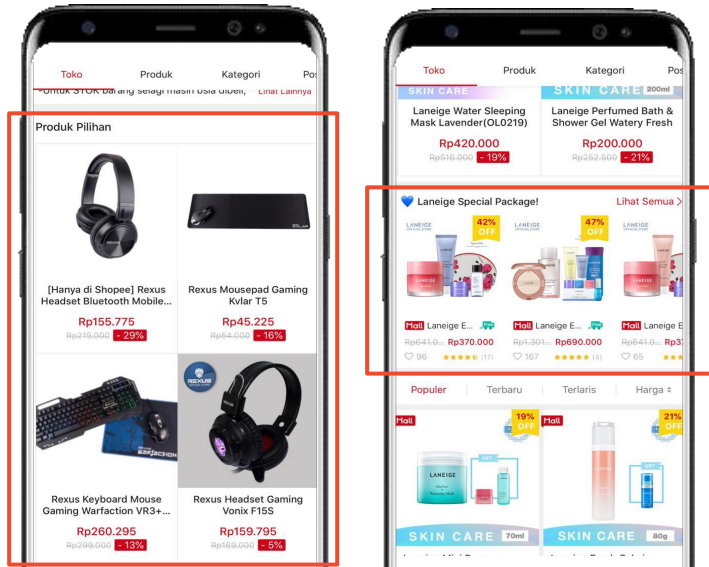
Toko Produk Kategori Pos

*Untuk STOK barang selagi masih bisa dibeli, Lihat Lainnya

Produk Pilihan

[Hanya di Shopee] Rexus Headset Bluetooth Mobile...
Rp155.775
Rp219.000 - 29%

Rexus Mousepad Gaming Kvlar T5
Rp45.225
Rp54.000 - 16%

Rexus Keyboard Mouse Gaming Warfaction VR3+...
Rp260.295
Rp299.000 - 13%

REXUS

Rexus Headset Gaming Vonix F15S
Rp159.795
Rp169.000 - 5%

Toko Produk Kategori Pos

SKIN CARE
Laneige Water Sleeping Mask Lavender(OL0219)
Rp420.000
Rp516.000 - 19%

SKIN CARE 200ml
Laneige Perfumed Bath & Shower Gel Watery Fresh
Rp200.000
Rp252.500 - 21%

Laneige Special Package!
Lihat Semua

42% OFF
LANEIGE
Mall Laneige E...
Rp641.0.. Rp370.000
96 (17)

47% OFF
LANEIGE
Mall Laneige E...
Rp1.301... Rp690.000
167 (4)

LANEIGE
Mall Laneige E
Rp641.0.. Rp3
65

Populer Terbaru Terlaris Harga

Mall
19% OFF
LANEIGE
SKIN CARE 70ml

Mall
21% OFF
SKIN CARE 80g